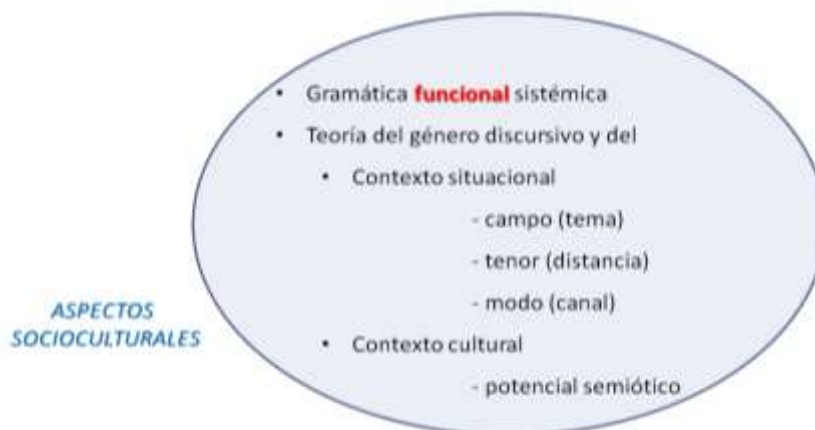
- Gramática **funcional** sistémica
- Teoría del género discursivo y del
  - Contexto situacional
    - campo (tema)
    - tenor (distancia)
    - modo (canal)
  - Contexto cultural
    - potencial semiótico

ASPECTOS SOCIOCULTURALES